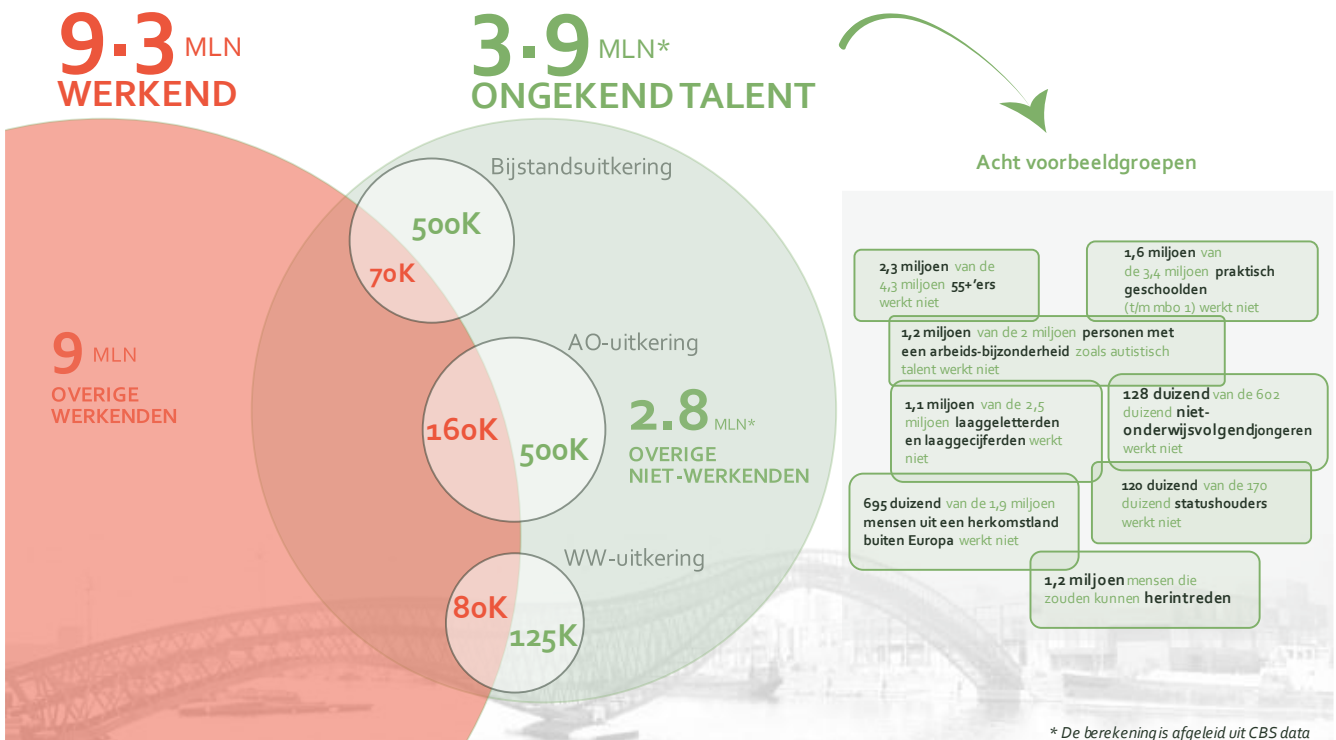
9.3 MLN
WERKEND

3.9 MLN*
ONGEKEND TALENT

Acht voorbeeldgroepen

Bijstandsuitkering
500K
70K

9 MLN
OVERIGE WERKENDEN

AO-uitkering
160K
500K

2.8 MLN*
OVERIGE NIET-WERKENDEN

WW-uitkering
80K
125K

2,3 miljoen van de 4,3 miljoen 55+'ers werkt niet

1,6 miljoen van de 3,4 miljoen praktisch geschoolden (t/m mbo 1) werkt niet

1,2 miljoen van de 2 miljoen personen met een arbeids-bijzonderheid zoals autistisch talent werkt niet

1,1 miljoen van de 2,5 miljoen laaggeletterden en laaggecijferden werkt niet

128 duizend van de 602 duizend niet-onderwijsvolgendjongeren werkt niet

695 duizend van de 1,9 miljoen mensen uit een herkomstland buiten Europa werkt niet

120 duizend van de 170 duizend statushouders werkt niet

1,2 miljoen mensen die zouden kunnen herintreden

* De berekening is afgeleid uit CBS data